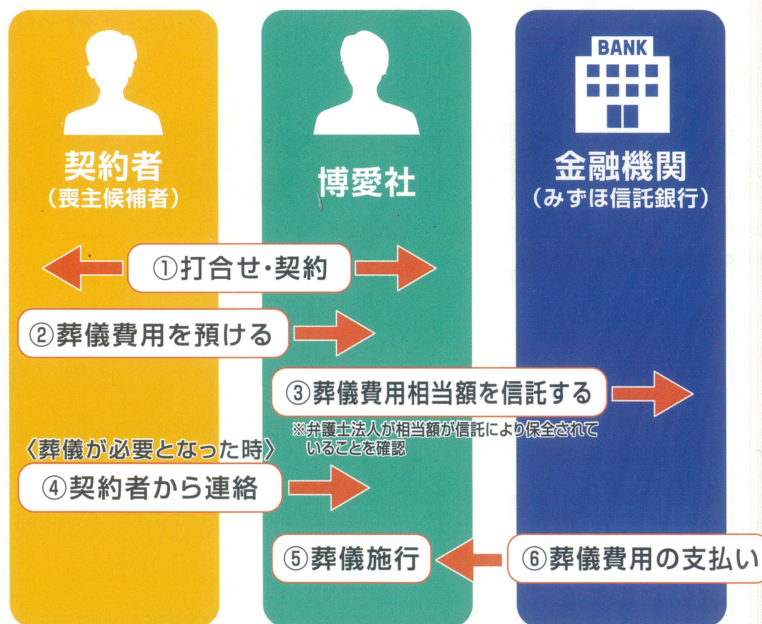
BANK

契約者
（喪主候補者）

博愛社

金融機関
（みずほ信託銀行）

①打合せ・契約

②葬儀費用を預ける

③葬儀費用相当額を信託する

※弁護士法人が相当額が信託により保全されていることを確認

〈葬儀が必要となった時〉

④契約者から連絡

⑤葬儀施行

⑥葬儀費用の支払い